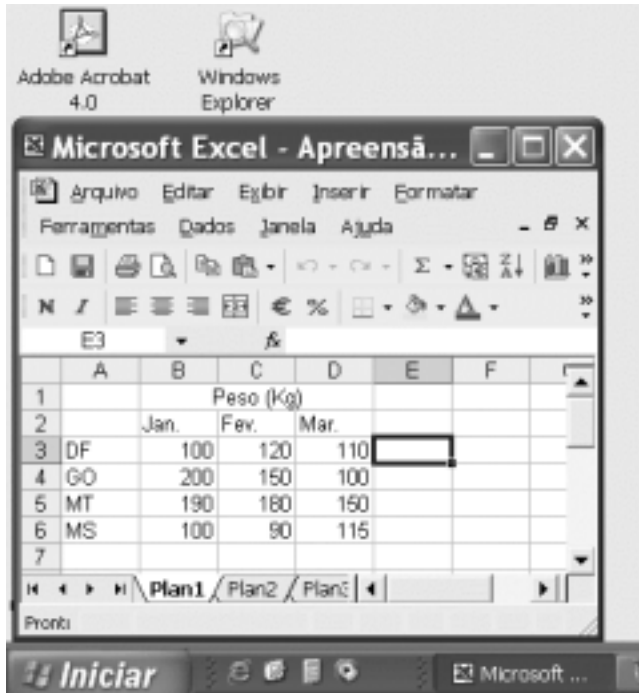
Adobe Acrobat 4.0

Windows Explorer

Microsoft Excel - Apreensã...

Arquivo Editar Exibir Inserir Formatar

Ferramentas Dados Janela Ajuda

N I € %

E3 $f_x$

| | A | B | C | D | E | F |
|---|---|---|---|---|---|---|
| 1 | | Peso (Kg) | | | | |
| 2 | | Jan. | Fev. | Mar. | | |
| 3 | DF | 100 | 120 | 110 | | |
| 4 | GO | 200 | 150 | 100 | | |
| 5 | MT | 190 | 180 | 150 | | |
| 6 | MS | 100 | 90 | 115 | | |
| 7 | | | | | | |

Plan1 Plan2 Plan3

Pronto

Iniciar

Microsoft ...